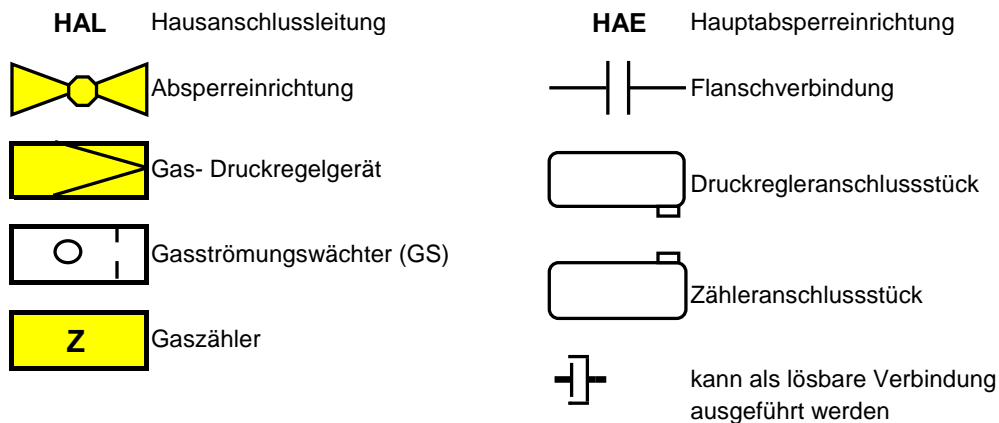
HAL Hausanschlussleitung

Absperreinrichtung

Gas- Druckregelgerät

Gasströmungswächter (GS)

Z

Gaszähler

HAE Hauptabsperreinrichtung

Flanschverbindung

Druckregleranschlussstück

Zähleranschlussstück

kann als lösbare Verbindung ausgeführt werden